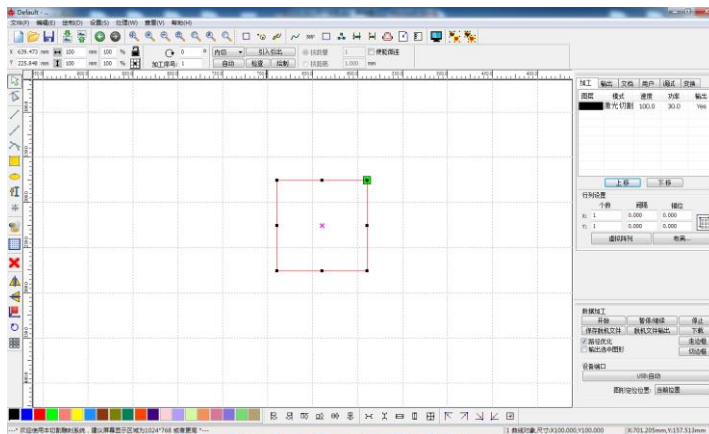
Default - ...

文件(F) 编辑(E) 绘制(D) 设置(S) 处理(W) 查看(V) 帮助(H)

X 639.473 mm 100 mm 100 %
Y 225.848 mm 100 mm 100 %

0 内切 引入引出 加工序号: 1 自动 校验 反射 补偿量 1 阵列偏移 补偿量 1.000 mm

加工 输出 文档 用户 测试 变换

图层 模式 速度 功率 输出
激光切割 100.0 30.0 Yes

上移 下移

阵列设置
个数 间隔 错位
X: 1 0.000 0.000
Y: 1 0.000 0.000
虚拟阵列 布满...

数据加工
开始 暂停/继续 停止
保存脱机文件 脱机文件输出 下载
路径优化 走边框
输出选中图形 切边框

设备端口
USB:自动
图形定位位置: 当前位置

欢迎使用本切割雕刻系统，建议屏幕显示区域为1024*768 或者更高 "...

1 数据对象,尺寸:X100.000,Y100.000

X:701.205mm,Y:157.513mm